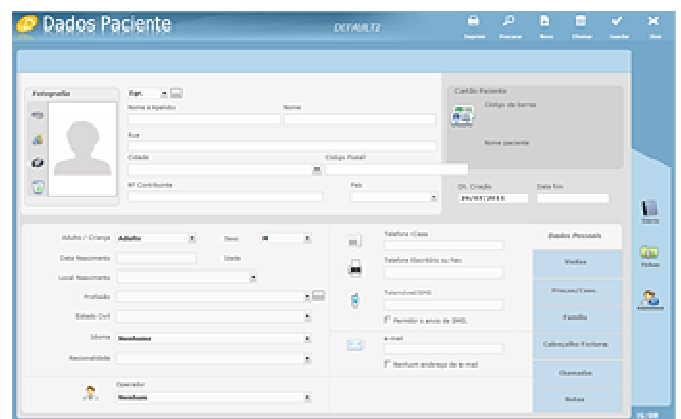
Dados Paciente
DEFAULT2
Imprimir Procurar Novo Eliminar Gravar Sair

Fotografia
Sgr.
Nome e Apelido
Nome
Rua
Cidade
Código Postal
Nº Contribuinte
País
Cartão Paciente
Código de barras
Nome paciente
Dt. Criação
29/07/2015
Data fim

Adulto / Criança
Adulto
Sexo
M
Data Nascimento
Idade
Local Nascimento
Profissão
Estado Civil
Idioma
Nenhuma
Nacionalidade
Operador
Nenhum
Telefone /Casa
Telefone Escritório ou Fax
Telemóvel/SMS
Permitir o envio de SMS.
e-mail
Nenhum endereço de e-mail
Dados Pessoais
Visitas
Preços/Taxas
Família
Cabeçalho Factura
Chamadas
Notas
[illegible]
Fichas
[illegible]
15/08